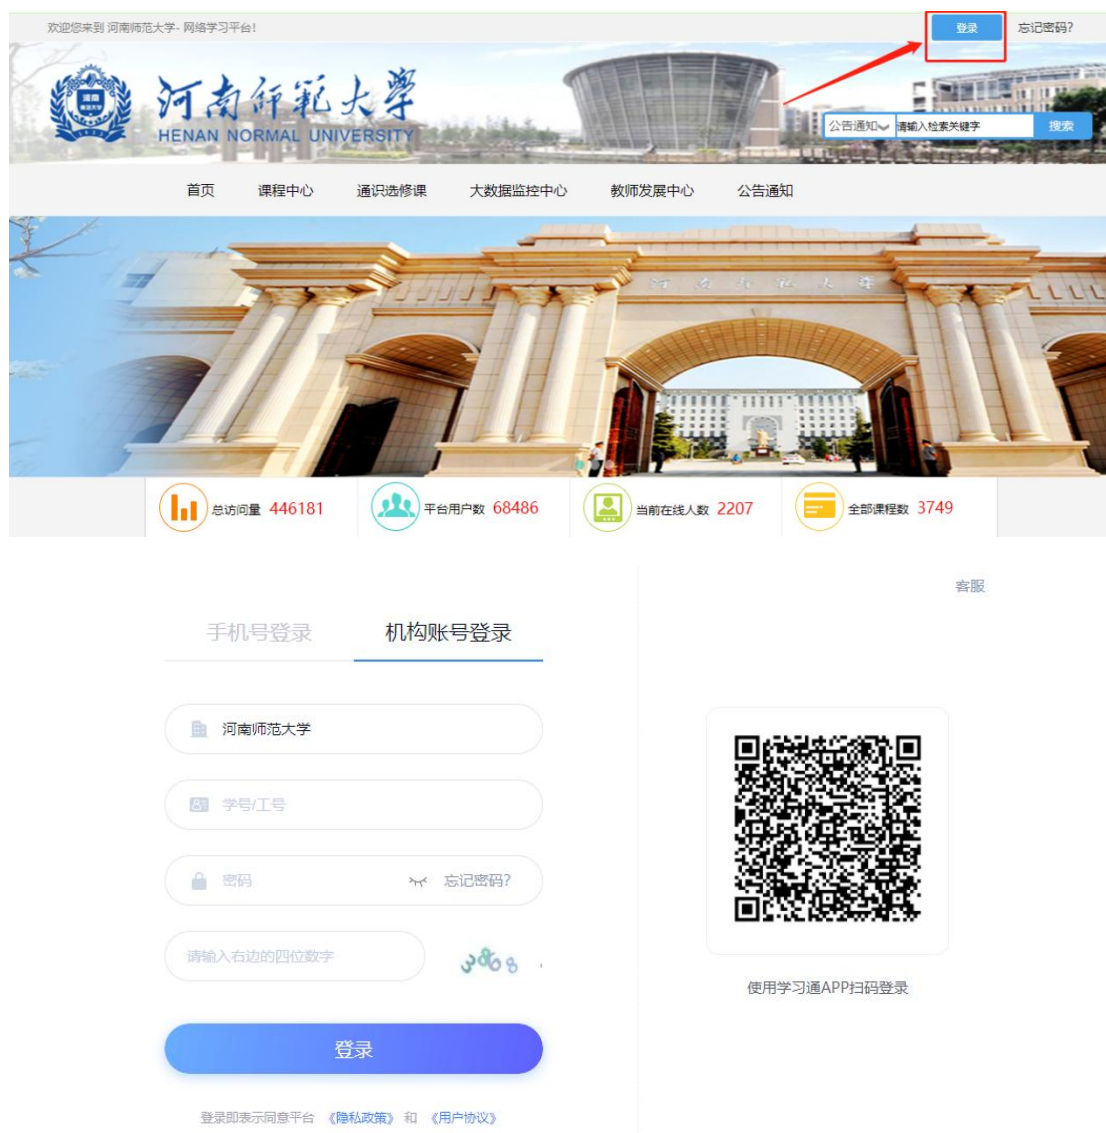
欢迎您来到 河南师范大学- 网络学习平台!

登录 忘记密码?

河南师範大學
HENAN NORMAL UNIVERSITY

公告通知 请输入检索关键字 搜索

首页 课程中心 通识选修课 大数据监控中心 教师发展中心 公告通知

河 南 師 範 大 學

总访问量 446181
平台用户数 68486
当前在线人数 2207
全部课程数 3749

客服

手机号登录 机构账号登录

河南师范大学

学号/工号

密码 忘记密码?

请输入右边的四位数字 3868

登录

登录即表示同意平台 《隐私政策》 和 《用户协议》

使用学习通APP扫码登录